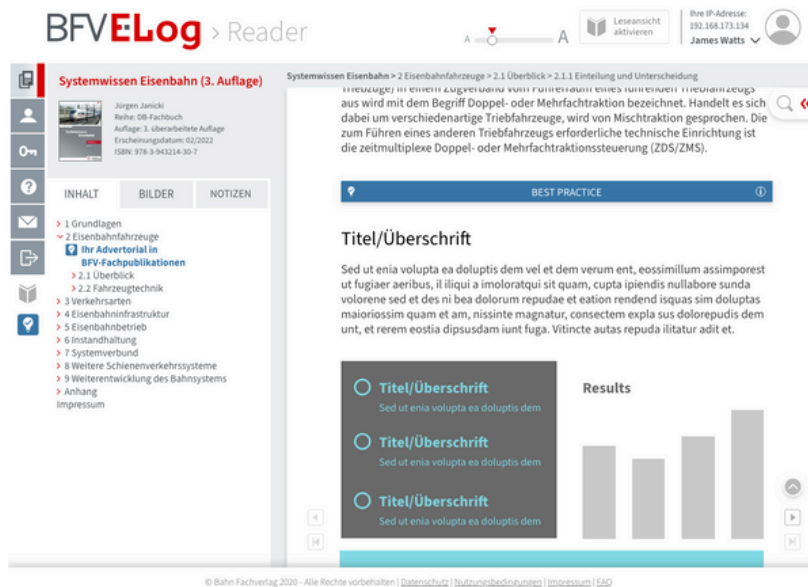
BFVELog > Reader

A A

Leseansicht aktivieren

Ihre IP-Adresse: 192.168.173.134
James Watts

Systemwissen Eisenbahn (3. Auflage)

Jürgen Janicki
Reihe: DB-Fachbuch
Auflage: 3. überarbeitete Auflage
Erscheinungsdatum: 02/2022
ISBN: 978-3-943214-30-7

INHALT | BILDER | NOTIZEN

> 1 Grundlagen
> 2 Eisenbahnfahrzeuge
Ihr Advertorial in BFV-Fachpublikationen
> 2.1 Überblick
> 2.2 Fahrzeugtechnik
> 3 Verkehrsarten
> 4 Eisenbahninfrastruktur
> 5 Eisenbahnbetrieb
> 6 Instandhaltung
> 7 Systemverbund
> 8 Weitere Schienenverkehrssysteme
> 9 Weiterentwicklung des Bahnsystems
> Anhang
Impressum

Systemwissen Eisenbahn > 2 Eisenbahnfahrzeuge > 2.1 Überblick > 2.1.1 Einteilung und Unterscheidung

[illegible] aus wird mit dem Begriff Doppel- oder Mehrfachtraktion bezeichnet. Handelt es sich dabei um verschiedenartige Triebfahrzeuge, wird von Mischtraktion gesprochen. Die zum Führen eines anderen Triebfahrzeugs erforderliche technische Einrichtung ist die zeitmultiplexe Doppel- oder Mehrfachtraktionssteuerung (ZDS/ZMS).

BEST PRACTICE

Titel/Überschrift

Sed ut enia volupta ea doluptis dem vel et dem verum ent, eossimillum assimporest ut fugiaer aeribus, il iliqui a imoloratqui sit quam, cupta ipiendis nullabore sunda volorene sed et des ni bea dolorum repudae et eation rendend isquas sim doluptas maioriossim quam et am, nissinte magnatur, consectem expla sus dolorepudis dem unt, et rerem eostia dipsusdam iunt fuga. Vitincte autas repuda ilitatur adit et.

Titel/Überschrift
Sed ut enia volupta ea doluptis dem

Titel/Überschrift
Sed ut enia volupta ea doluptis dem

Titel/Überschrift
Sed ut enia volupta ea doluptis dem

Results

© Bahn Fachverlag 2020 - Alle Rechte vorbehalten | Datenschutz | Nutzungsbedingungen | Impressum | FAQ